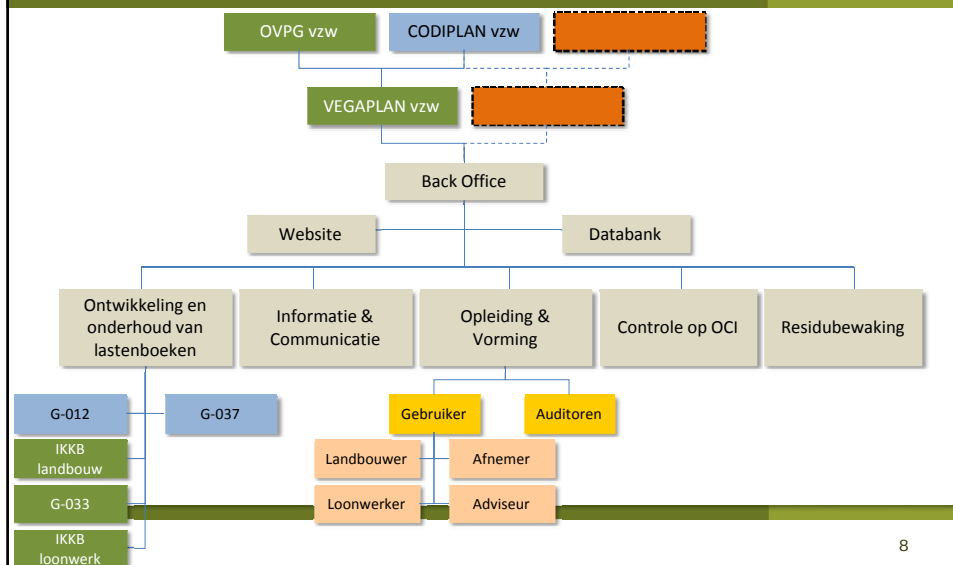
OVPG vzw
CODIPLAN vzw
VEGAPLAN vzw
Back Office
Website
Databank
Ontwikkeling en onderhoud van lastenboeken
Informatie & Communicatie
Opleiding & Vorming
Controle op OCI
Residubewaking
G-012
G-037
IKKB landbouw
G-033
IKKB loonwerk
Gebruiker
Auditoren
Landbouwer
Afnemer
Loonwerker
Adviseur
8